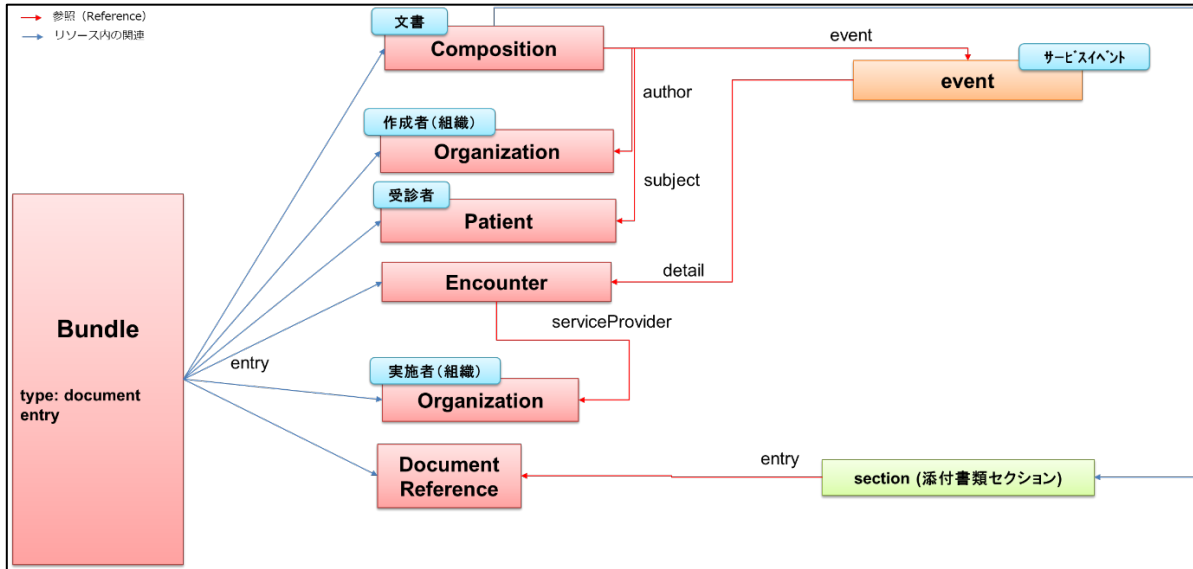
参照（Reference）
リソース内の関連

文書
Composition

event

サービスイベント
event

author

作成者（組織）
Organization

subject

受診者
Patient

Bundle

type: document
entry

Encounter

detail

serviceProvider

entry

実施者（組織）
Organization

Document Reference

entry

section (添付書類セクション)